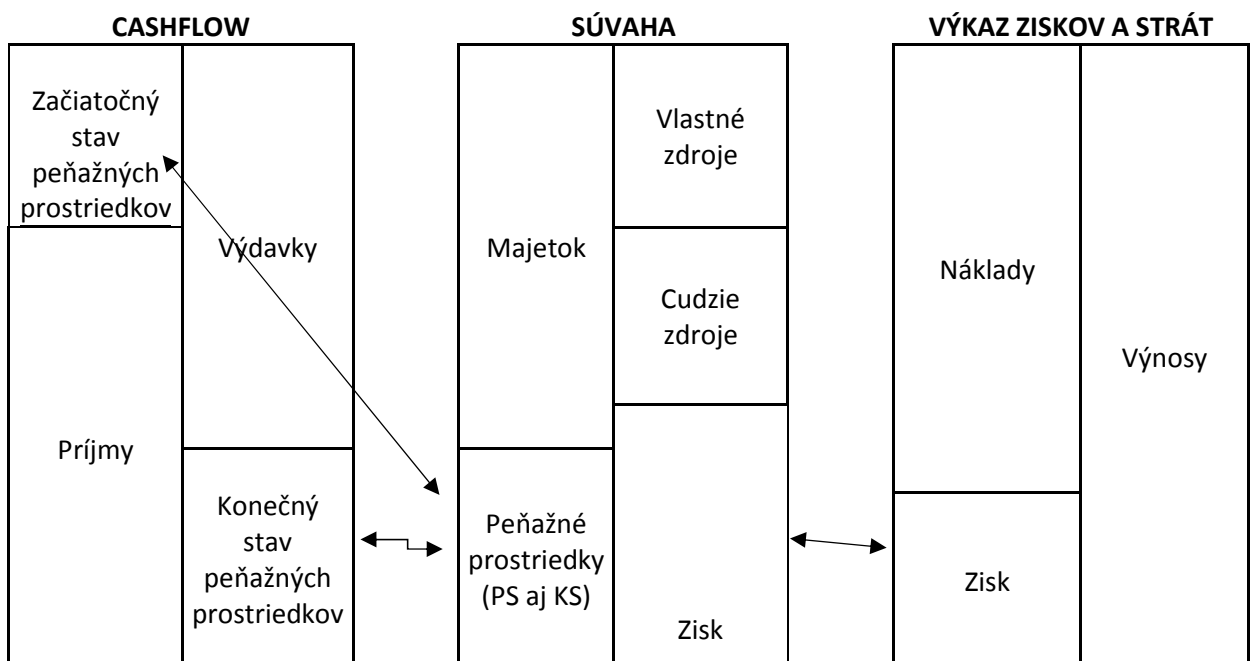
CASHFLOW

Začiatočný stav peňažných prostriedkov

Výdavky

Príjmy

Konečný stav peňažných prostriedkov

SÚVAHA

Vlastné zdroje

Majetok

Cudzie zdroje

Peňažné prostriedky (PS aj KS)

Zisk

VÝKAZ ZISKOV A STRÁT

Náklady

Výnosy

Zisk